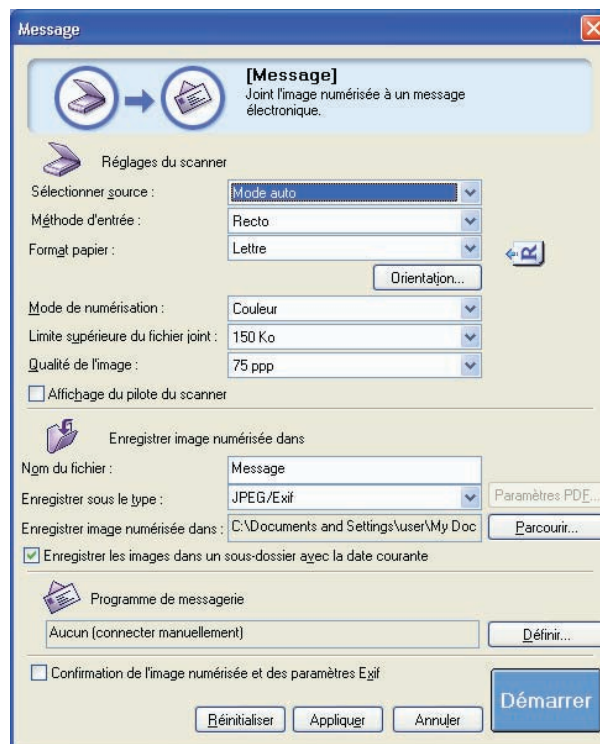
Message

[Message]
Joint l'image numérisée à un message électronique.

Réglages du scanner

Sélectionner source : Mode auto

Méthode d'entrée : Recto

Format papier : Lettre

Orientation...

Mode de numérisation : Couleur

Limite supérieure du fichier joint : 150 Ko

Qualité de l'image : 75 ppp

Affichage du pilote du scanner

Enregistrer image numérisée dans

Nom du fichier : Message

Enregistrer sous le type : JPEG/Exif

Paramètres PDF...

Enregistrer image numérisée dans : C:\Documents and Settings\user\My Doc

Parcourir...

Enregistrer les images dans un sous-dossier avec la date courante

Programme de messagerie

Aucun (connecter manuellement)

Définir...

Confirmation de l'image numérisée et des paramètres Exif

Démarrer

Réinitialiser Appliquer Annuler